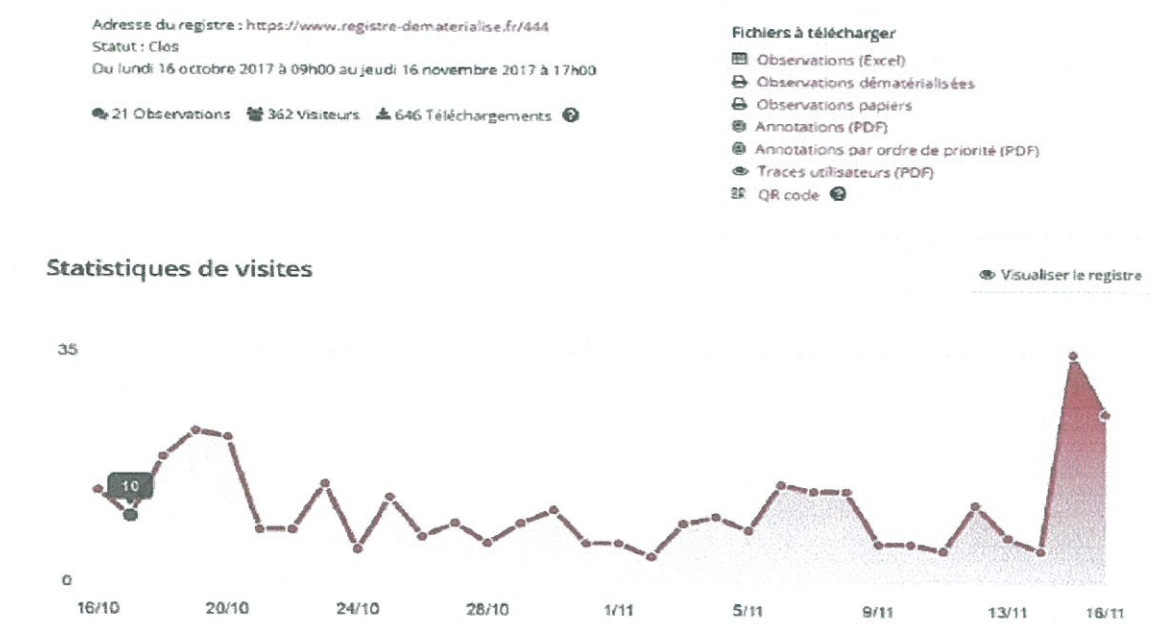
Adresse du registre : https://www.registre-dematerialise.fr/444
Statut : Clos
Du lundi 16 octobre 2017 à 09h00 au jeudi 16 novembre 2017 à 17h00

21 Observations 362 Visiteurs 646 Téléchargements

Fichiers à télécharger
Observations (Excel)
Observations dématérialisées
Observations papiers
Annotations (PDF)
Annotations par ordre de priorité (PDF)
Traces utilisateurs (PDF)
QR code

Statistiques de visites

Visualiser le registre

35
10
0
16/10 20/10 24/10 28/10 1/11 5/11 9/11 13/11 16/11